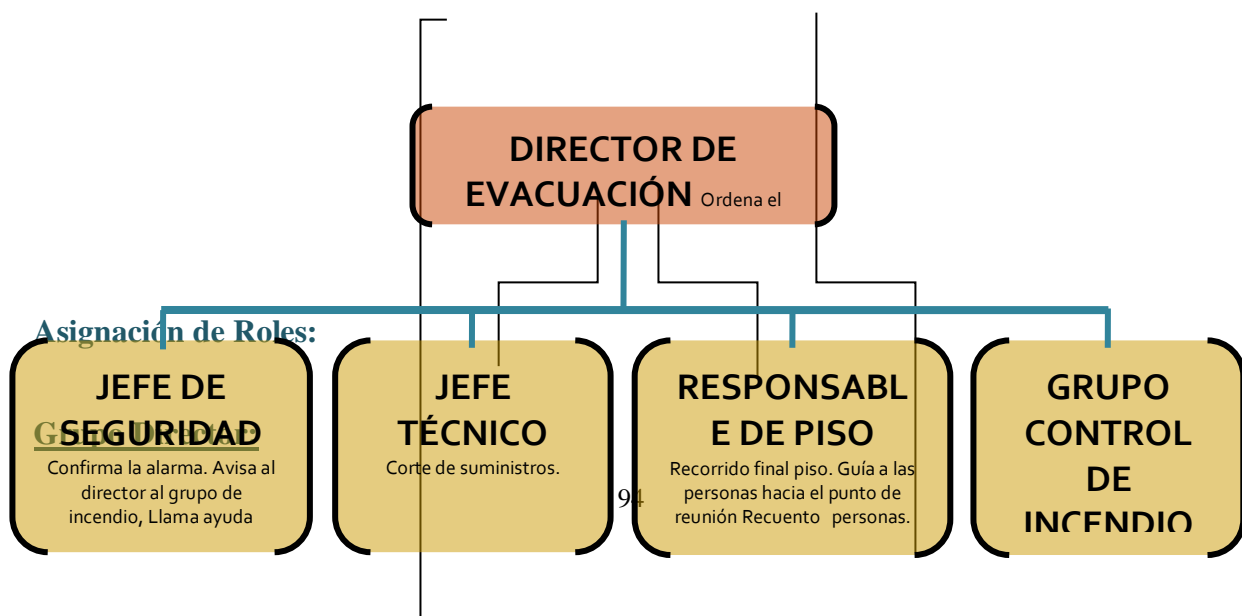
DIRECTOR DE EVACUACIÓN Ordena el

Asignación de Roles:

JEFE DE SEGURIDAD

Grupo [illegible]

Confirma la alarma. Avisa al director al grupo de incendio, Llama ayuda

JEFE TÉCNICO

Corte de suministros.

RESPONSABLE DE PISO

Recorrido final piso. Guía a las personas hacia el punto de reunión Recuento personas.

94

GRUPO CONTROL DE INCENDIO